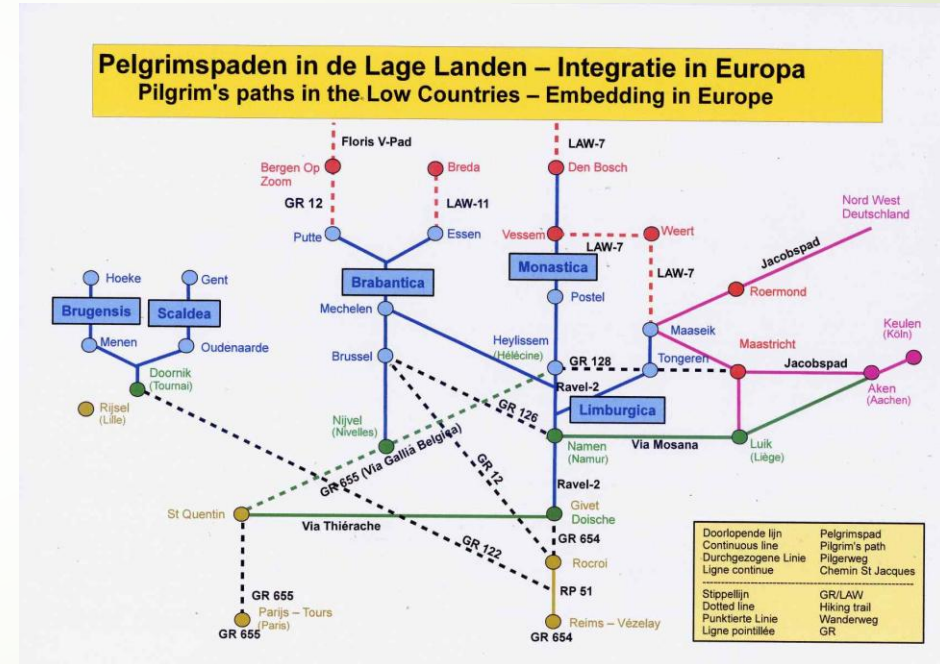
Pelgrimspaden in de Lage Landen – Integratie in Europa
Pilgrim's paths in the Low Countries – Embedding in Europe

Floris V-Pad
Bergen Op Zoom
Breda
GR 12
LAW-11
Putte
Essen
Brabantica
LAW-7
Den Bosch
Vessem
Weert
LAW-7
LAW-7
Monastica
Postel
Nord West Deutschland
Jacobspad
Roermond
Hoeke
Gent
Brugensis
Scaldea
Mechelen
Menen
Oudenaarde
Brussel
Heylissem (Hélécine)
GR 128
Maaseik
Tongeren
Maastricht
Jacobspad
Keulen (Köln)
Doornik (Tournai)
Rijsel (Lille)
Ravel-2
GR 126
Limburgica
Aken (Aachen)
Nijvel (Nivelles)
GR 655 (Via Gallia Belgica)
GR 12
Namen (Namur)
Via Mosana
Luik (Liège)
Ravel-2
St Quentin
Via Thiérache
Givet Doische
GR 654
GR 122
Rocroi
RP 51
GR 655
Parijs – Tours (Paris)
GR 655
Reims – Vézelay
GR 654

| Doorlopende lijn | Pelgrimspad |
|---|---|
| Continuous line | Pilgrim's path |
| Durchgezogene Linie | Pilgerweg |
| Ligne continue | Chemin St Jacques |
| Stippellijn | GR/LAW |
| Dotted line | Hiking trail |
| Punktierte Linie | Wanderweg |
| Ligne pointillée | GR |